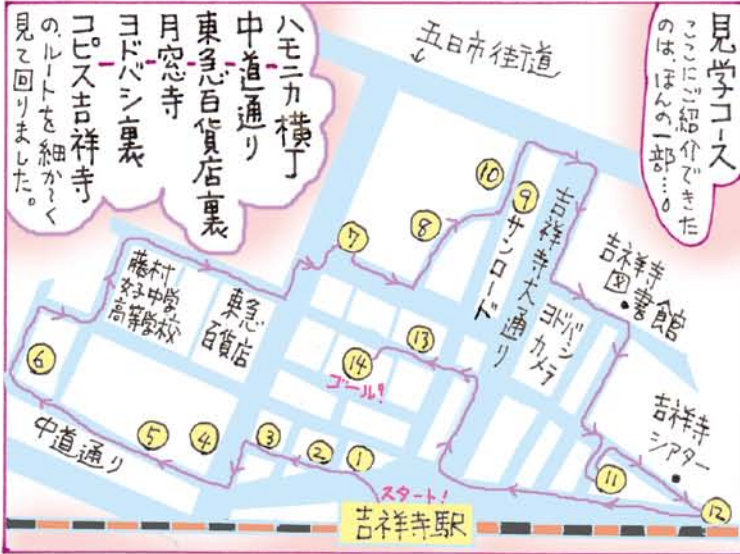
見学コース
ここにご紹介できたのは、ほんの一部…。

ハモニカ横丁
中道通り
東急百貨店裏
月窓寺
ヨドバシ裏
コピス吉祥寺
の、ルートを細か～く見て回りました。

五日市街道

10
9
8
7
サンロード
吉祥寺大通り
吉祥寺図書館
ヨドバシカメラ
藤村女子中学・高等学校
東急百貨店
13
14
ゴール!
6
吉祥寺シアター
中道通り
5
4
3
2
1
11
12
スタート!
吉祥寺駅